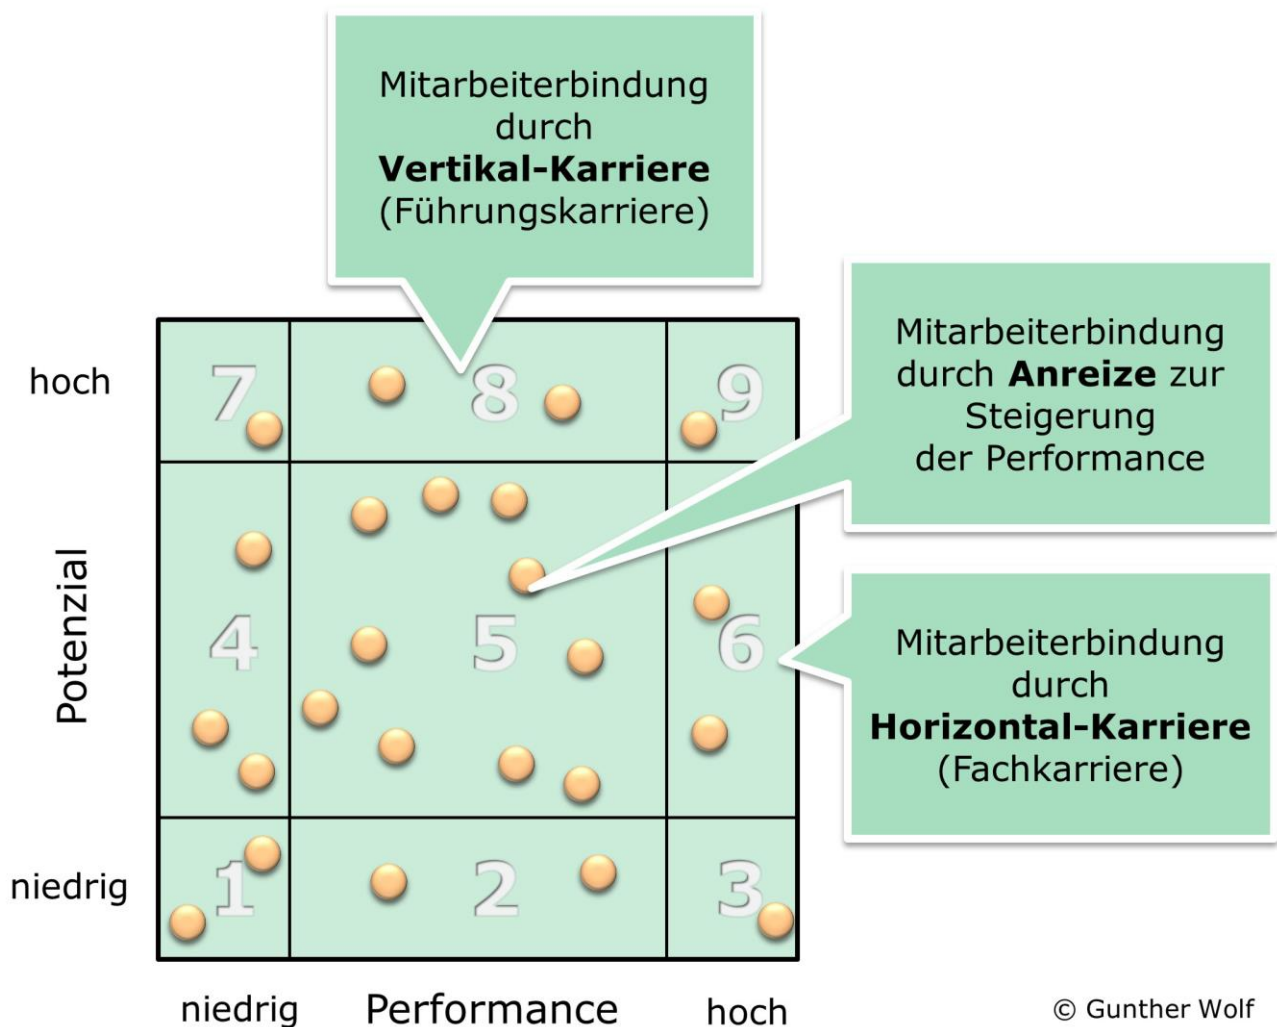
Mitarbeiterbindung durch **Vertikal-Karriere** (Führungskarriere)

Mitarbeiterbindung durch **Anreize** zur Steigerung der Performance

Mitarbeiterbindung durch **Horizontal-Karriere** (Fachkarriere)

hoch

Potenzial

niedrig

| 7 | 8 | 9 |
|---|---|---|
| 4 | 5 | 6 |
| 1 | 2 | 3 |

niedrig Performance hoch

© Gunther Wolf